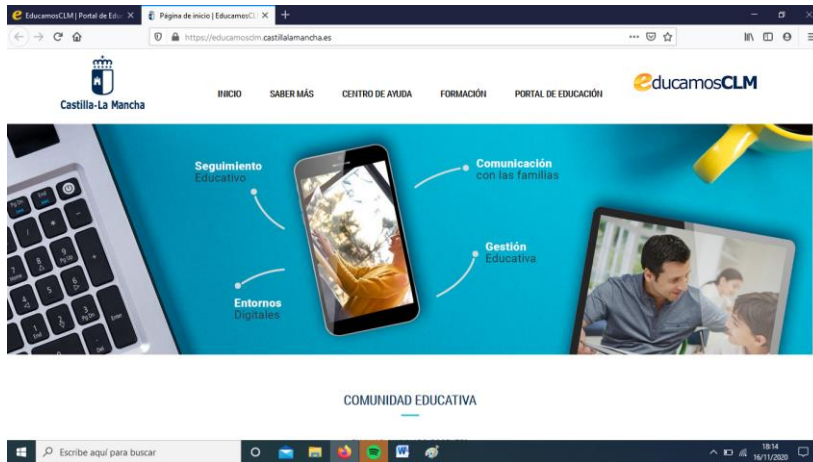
EducamosCLM | Portal de Educ ×
Página de inicio | EducamosCL ×
+

https://educamosclm.castillalamancha.es

Castilla-La Mancha

INICIO
SABER MÁS
CENTRO DE AYUDA
FORMACIÓN
PORTAL DE EDUCACIÓN

educamosCLM

Seguimiento Educativo

Comunicación con las familias

Gestión Educativa

Entornos Digitales

COMUNIDAD EDUCATIVA

Escribe aquí para buscar

18:14
16/11/2020